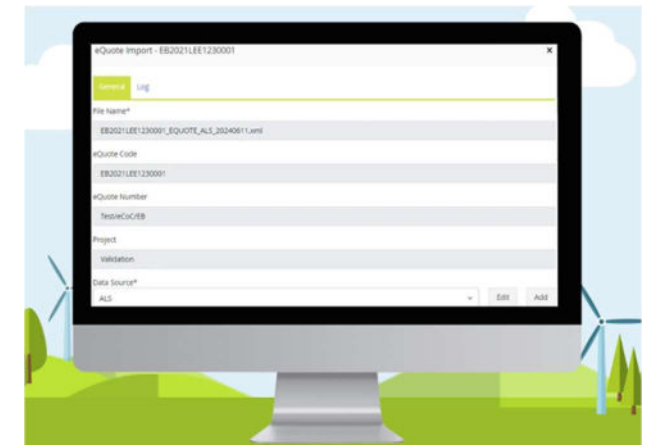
eQuote Import - EB2021LEE1230001

×

General

Log

File Name*

EB2021LEE1230001_EQUOTE_ALS_20240611.xml

eQuote Code

EB2021LEE1230001

eQuote Number

TesteCoC/EB

Project

Validation

Data Source*

ALS

Edit

Add